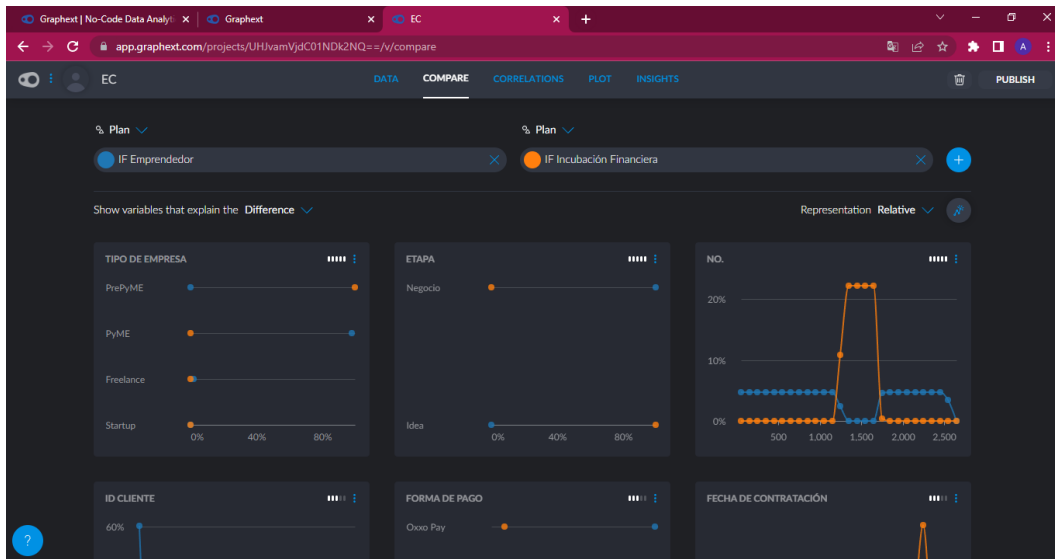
Graphext | No-Code Data Analyti ×
Graphext ×
EC ×
+
app.graphext.com/projects/UHJvamVjdC01NDk2NQ==/v/compare
A
EC
DATA
COMPARE
CORRELATIONS
PLOT
INSIGHTS
PUBLISH
Plan
Plan
IF Emprendedor
IF Incubación Financiera
Show variables that explain the Difference
Representation Relative

TIPO DE EMPRESA
PrePyME
PyME
Freelance
Startup
0%
40%
80%

ETAPA
Negocio
Idea
0%
40%
80%

NO.
20%
10%
0%
500
1,000
1,500
2,000
2,500

ID CLIENTE
60%

FORMA DE PAGO
Oxxo Pay

FECHA DE CONTRATACIÓN
?